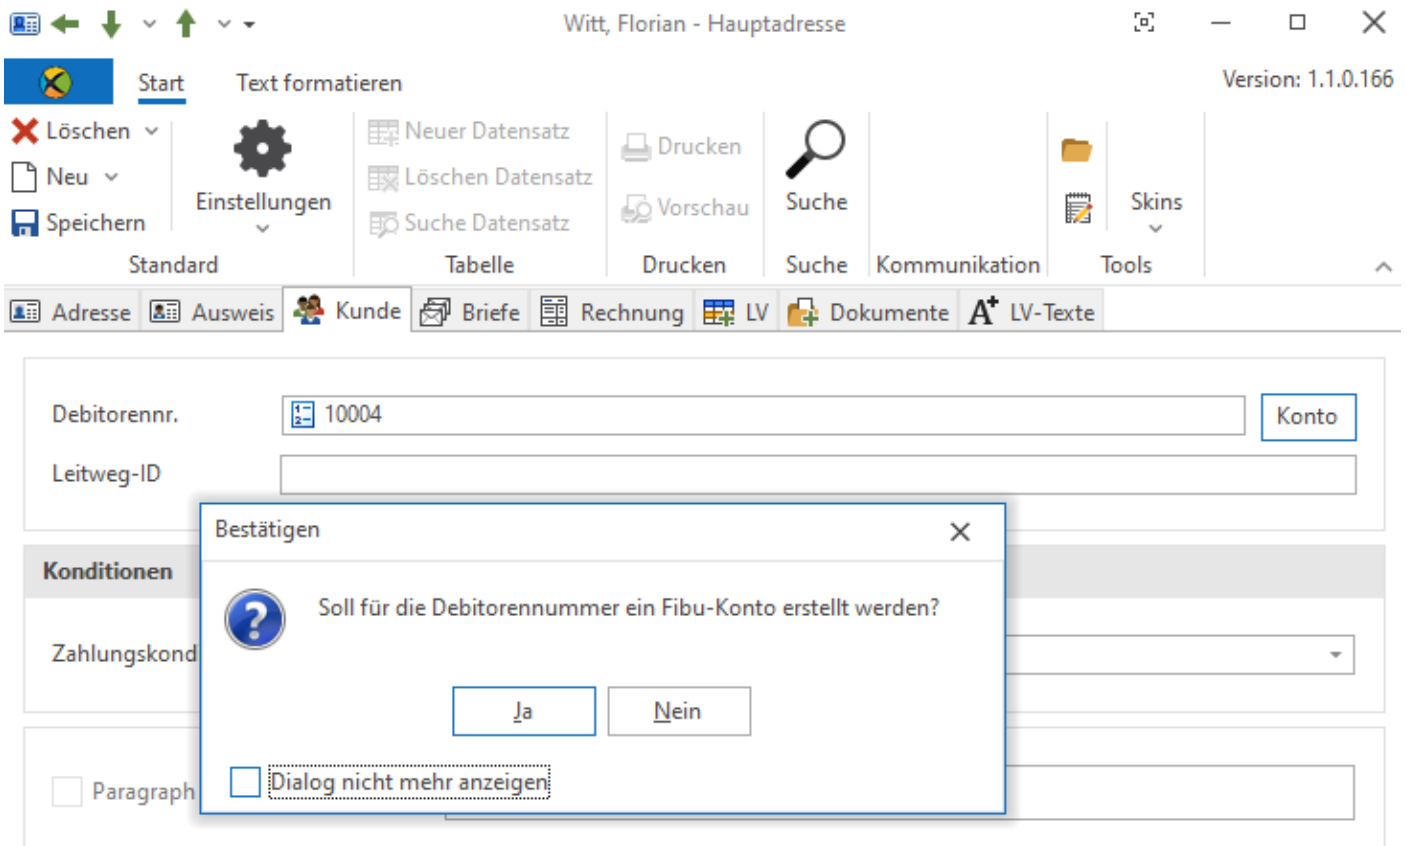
Witt, Florian - Hauptadresse

Start Text formatieren Version: 1.1.0.166

Löschen
Neu
Speichern
Einstellungen
Standard

Neuer Datensatz
Löschen Datensatz
Suche Datensatz
Tabelle

Drucken
Vorschau
Drucken

Suche
Suche

Kommunikation

Skins
Tools

Adresse Ausweis Kunde Briefe Rechnung LV Dokumente LV-Texte

Debitorennr. 10004 Konto
Leitweg-ID

Konditionen

Zahlungskond

Paragraph

Bestätigen

Soll für die Debitorennummer ein Fibu-Konto erstellt werden?

Ja Nein

Dialog nicht mehr anzeigen